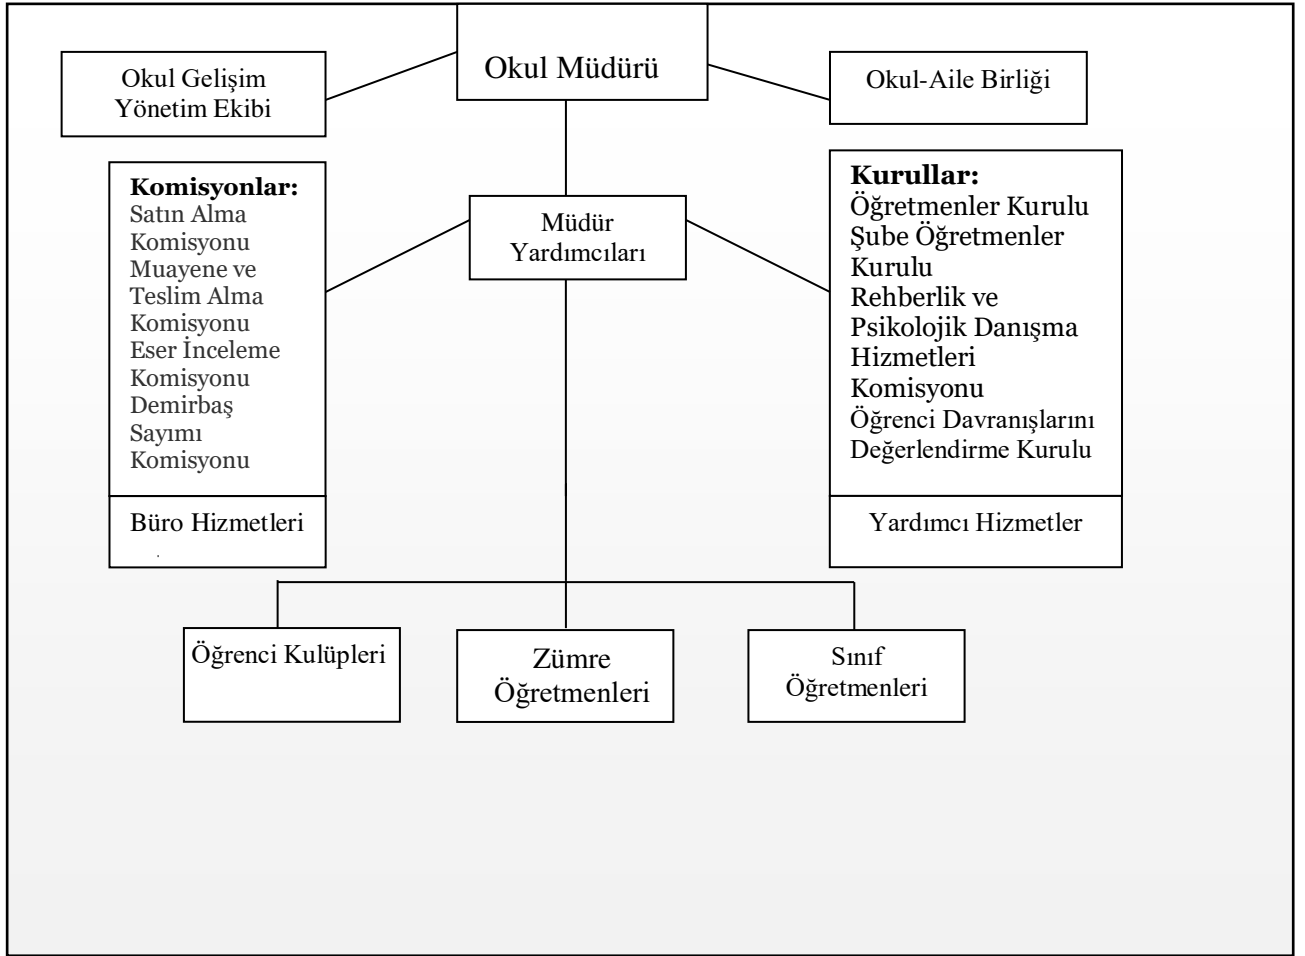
Okul Müdürü

Okul Gelişim Yönetim Ekibi

Okul-Aile Birliği

Komisyonlar:
Satın Alma Komisyonu
Muayene ve Teslim Alma Komisyonu
Eser İnceleme Komisyonu
Demirbaş Sayımı Komisyonu

Büro Hizmetleri

Müdür Yardımcıları

Kurullar:
Öğretmenler Kurulu
Şube Öğretmenler Kurulu
Rehberlik ve Psikolojik Danışma Hizmetleri Komisyonu
Öğrenci Davranışlarını Değerlendirme Kurulu

Yardımcı Hizmetler

Öğrenci Kulüpleri

Zümre Öğretmenleri

Sınıf Öğretmenleri